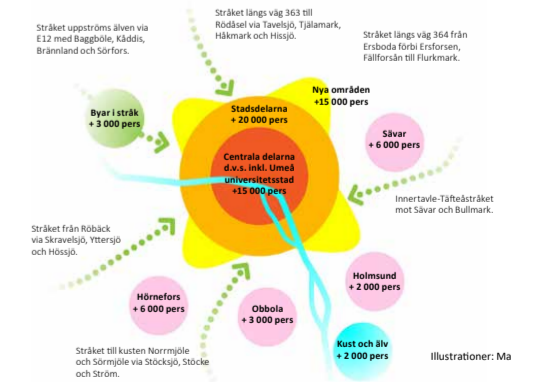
Stråket uppströms älven via E12 med Baggböle, Kåddis, Brännland och Sörfors.

Stråket längs väg 363 till Rödåsel via Tavelsjö, Tjälamark, Håkmark och Hissjö.

Stråket längs väg 364 från Ersboda förbi Ersforsen, Fällforsån till Flurkmark.

Byar i stråk
+ 3 000 pers

Nya områden
+15 000 pers

Stadsdelarna
+ 20 000 pers

Centrala delarna d.v.s. inkl. Umeå universitetsstad
+15 000 pers

Sävar
+ 6 000 pers

Innertavle-Täfteåstråket mot Sävar och Bullmark.

Stråket från Röbäck via Skravelsjö, Yttersjö och Hössjö.

Holmsund
+ 2 000 pers

Hörnefors
+ 6 000 pers

Obbola
+ 3 000 pers

Kust och älv
+ 2 000 pers

Stråket till kusten Norrmjöle och Sörmjöle via Stöcksjö, Stöcke och Ström.

Illustrationer: Ma